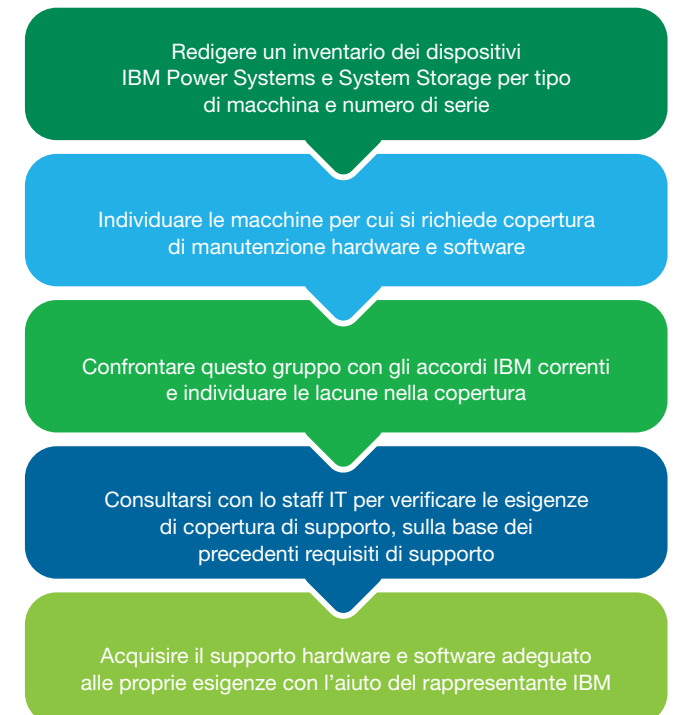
Redigere un inventario dei dispositivi IBM Power Systems e System Storage per tipo di macchina e numero di serie

Individuare le macchine per cui si richiede copertura di manutenzione hardware e software

Confrontare questo gruppo con gli accordi IBM correnti e individuare le lacune nella copertura

Consultarsi con lo staff IT per verificare le esigenze di copertura di supporto, sulla base dei precedenti requisiti di supporto

Acquisire il supporto hardware e software adeguato alle proprie esigenze con l'aiuto del rappresentante IBM